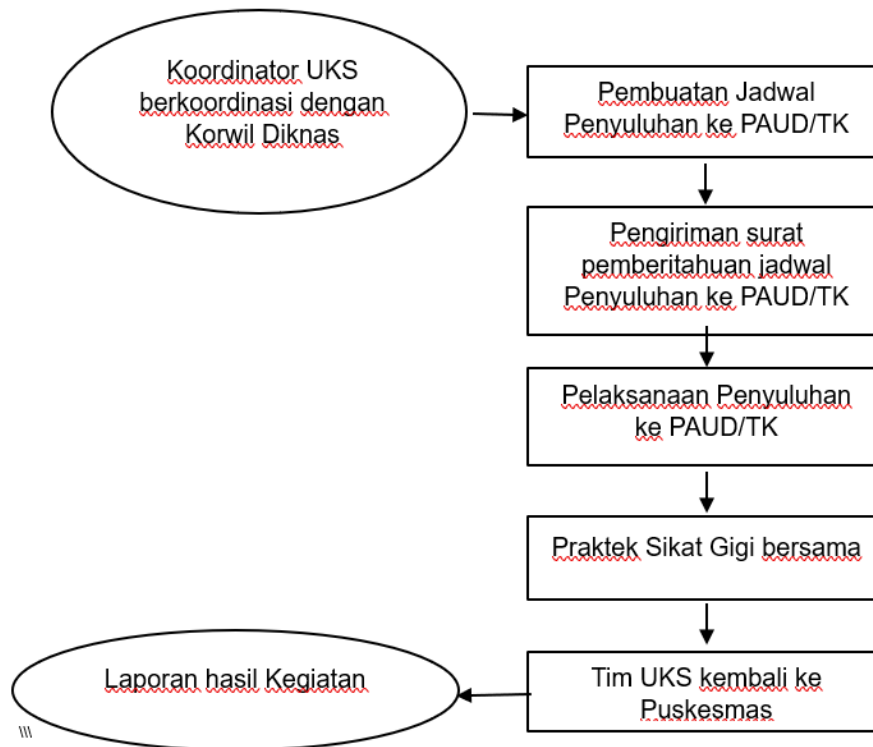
Koordinator UKS berkoordinasi dengan Korwil Diknas

Pembuatan Jadwal Penyuluhan ke PAUD/TK

Pengiriman surat pemberitahuan jadwal Penyuluhan ke PAUD/TK

Pelaksanaan Penyuluhan ke PAUD/TK

Praktek Sikat Gigi bersama

Tim UKS kembali ke Puskesmas

Laporan hasil Kegiatan